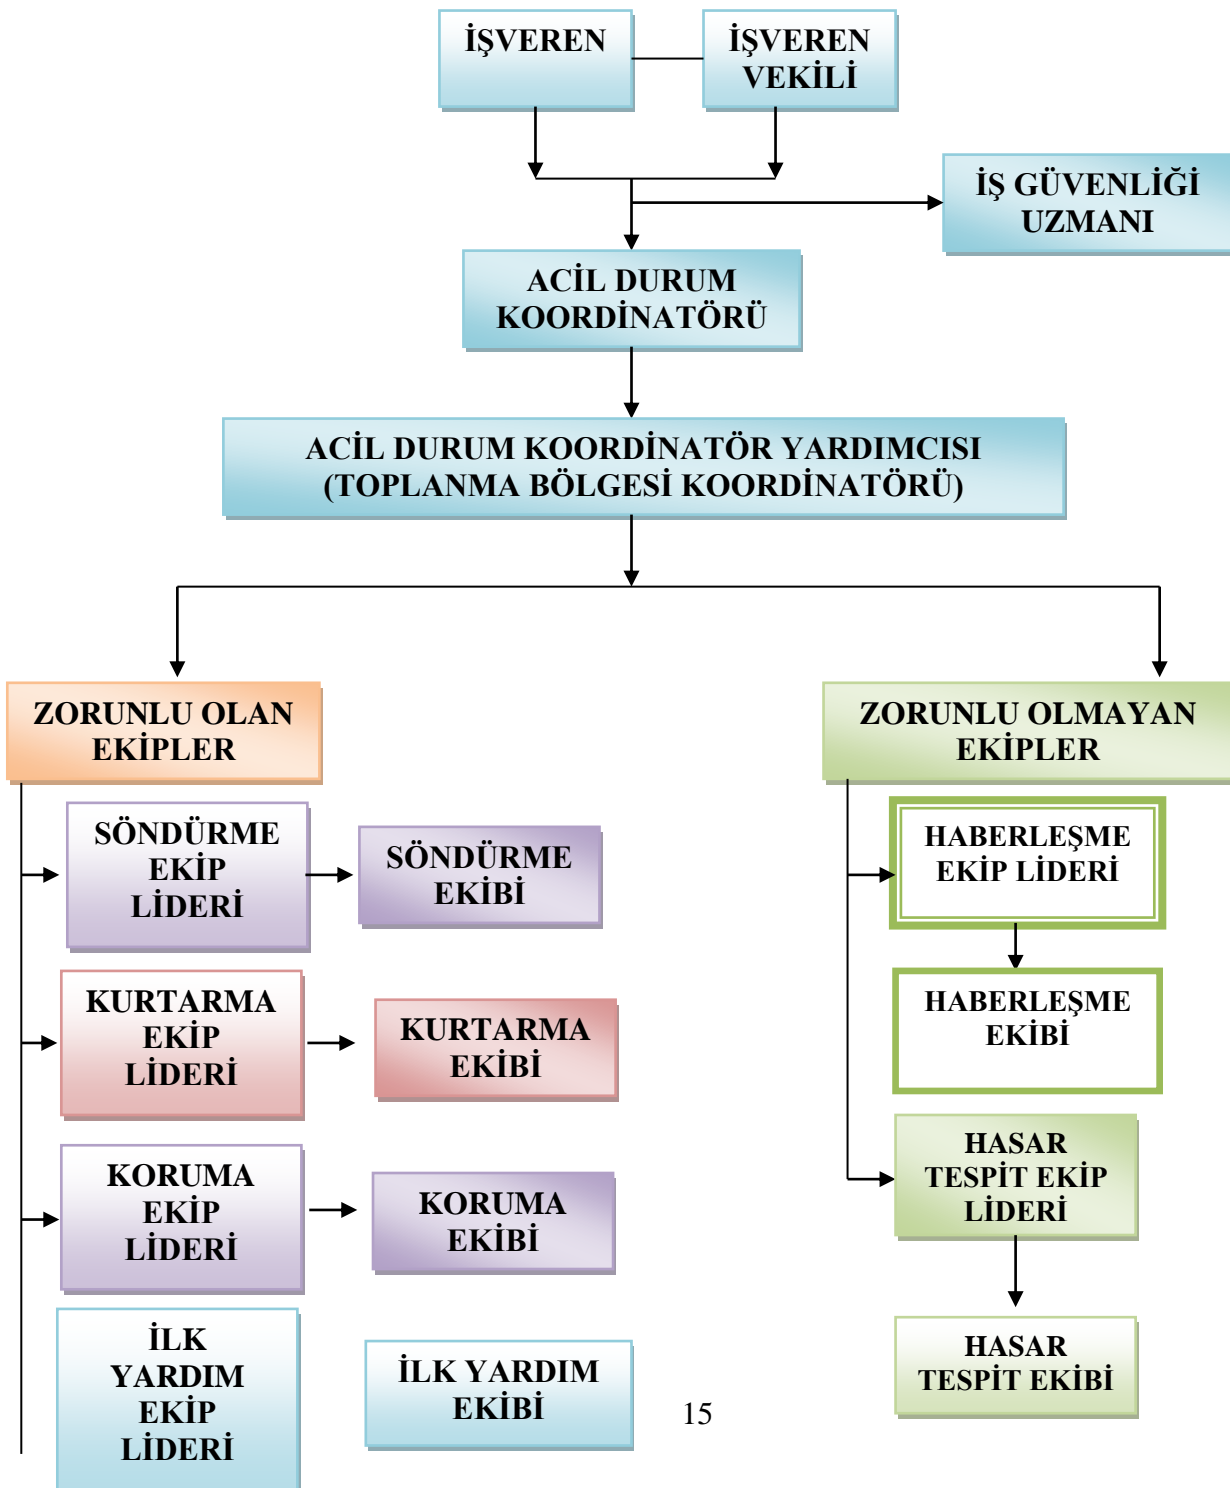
İŞVEREN

İŞVEREN VEKİLİ

İŞ GÜVENLİĞİ UZMANI

ACİL DURUM KOORDİNATÖRÜ

ACİL DURUM KOORDİNATÖR YARDIMCISI (TOPLANMA BÖLGESİ KOORDİNATÖRÜ)

ZORUNLU OLAN EKİPLER

SÖNDÜRME EKİP LİDERİ

SÖNDÜRME EKİBİ

KURTARMA EKİP LİDERİ

KURTARMA EKİBİ

KORUMA EKİP LİDERİ

KORUMA EKİBİ

İLK YARDIM EKİP LİDERİ

İLK YARDIM EKİBİ

ZORUNLU OLMAYAN EKİPLER

HABERLEŞME EKİP LİDERİ

HABERLEŞME EKİBİ

HASAR TESPİT EKİP LİDERİ

HASAR TESPİT EKİBİ

15